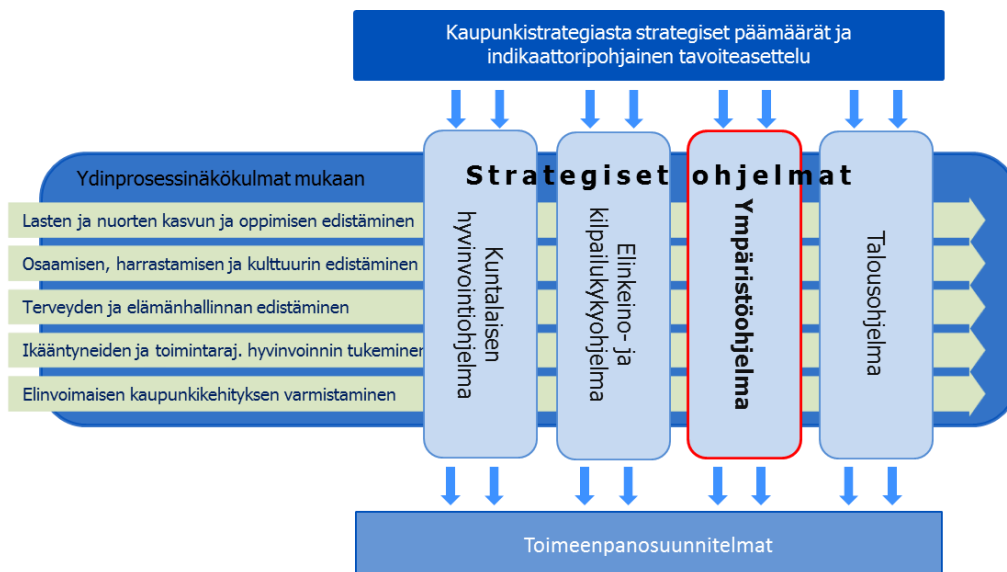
Kaupunkistrategiasta strategiset päämäärät ja indikaattoripohjainen tavoiteasettelu

Ydinprosessinäkökulmat mukaan

Strategiset ohjelmat

Lasten ja nuorten kasvun ja oppimisen edistäminen

Osaamisen, harrastamisen ja kulttuurin edistäminen

Terveyden ja elämänhallinnan edistäminen

Ikääntyneiden ja toimintaraj. hyvinvoinnin tukeminen

Elinvoimaisen kaupunkikehityksen varmistaminen

Kuntalaisen hyvinvointiohjelma

Elinkeino- ja kilpailukykyohjelma

Ympäristöohjelma

Talousohjelma

Toimeenpanosuunnitelmat